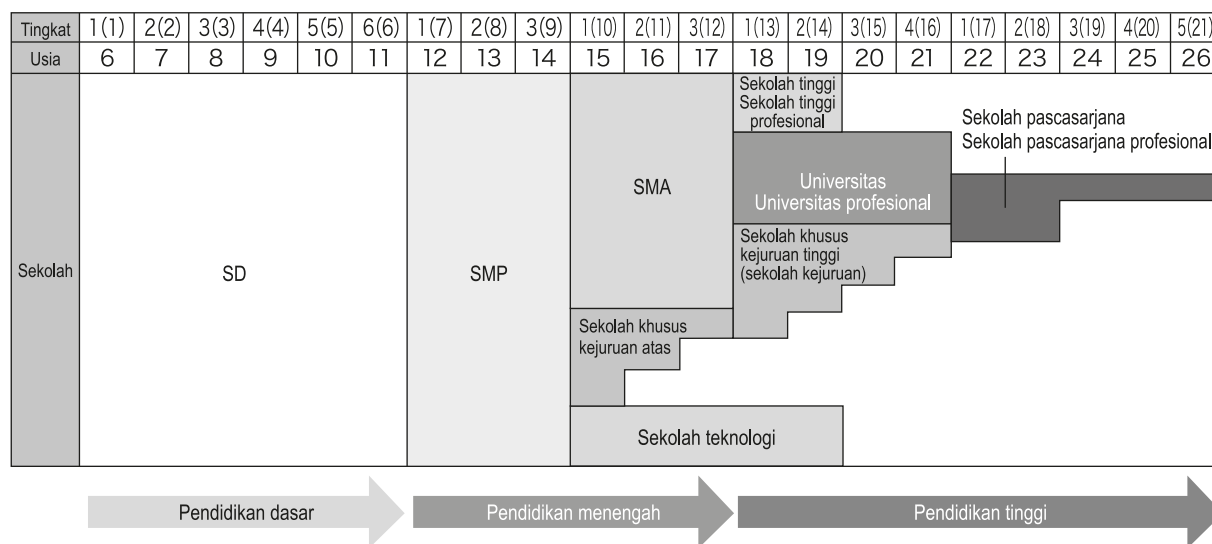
| Tingkat | 1(1) | 2(2) | 3(3) | 4(4) | 5(5) | 6(6) | 1(7) | 2(8) | 3(9) | 1(10) | 2(11) | 3(12) | 1(13) | 2(14) | 3(15) | 4(16) | 1(17) | 2(18) | 3(19) | 4(20) | 5(21) |
|---|---|---|---|---|---|---|---|---|---|---|---|---|---|---|---|---|---|---|---|---|---|
| Usia | 6 | 7 | 8 | 9 | 10 | 11 | 12 | 13 | 14 | 15 | 16 | 17 | 18 | 19 | 20 | 21 | 22 | 23 | 24 | 25 | 26 |

Sekolah

SD

SMP

SMA

Sekolah khusus kejuruan atas

Sekolah teknologi

Sekolah tinggi
Sekolah tinggi profesional

Universitas
Universitas profesional

Sekolah khusus kejuruan tinggi (sekolah kejuruan)

Sekolah pascasarjana
Sekolah pascasarjana profesional

Pendidikan dasar

Pendidikan menengah

Pendidikan tinggi